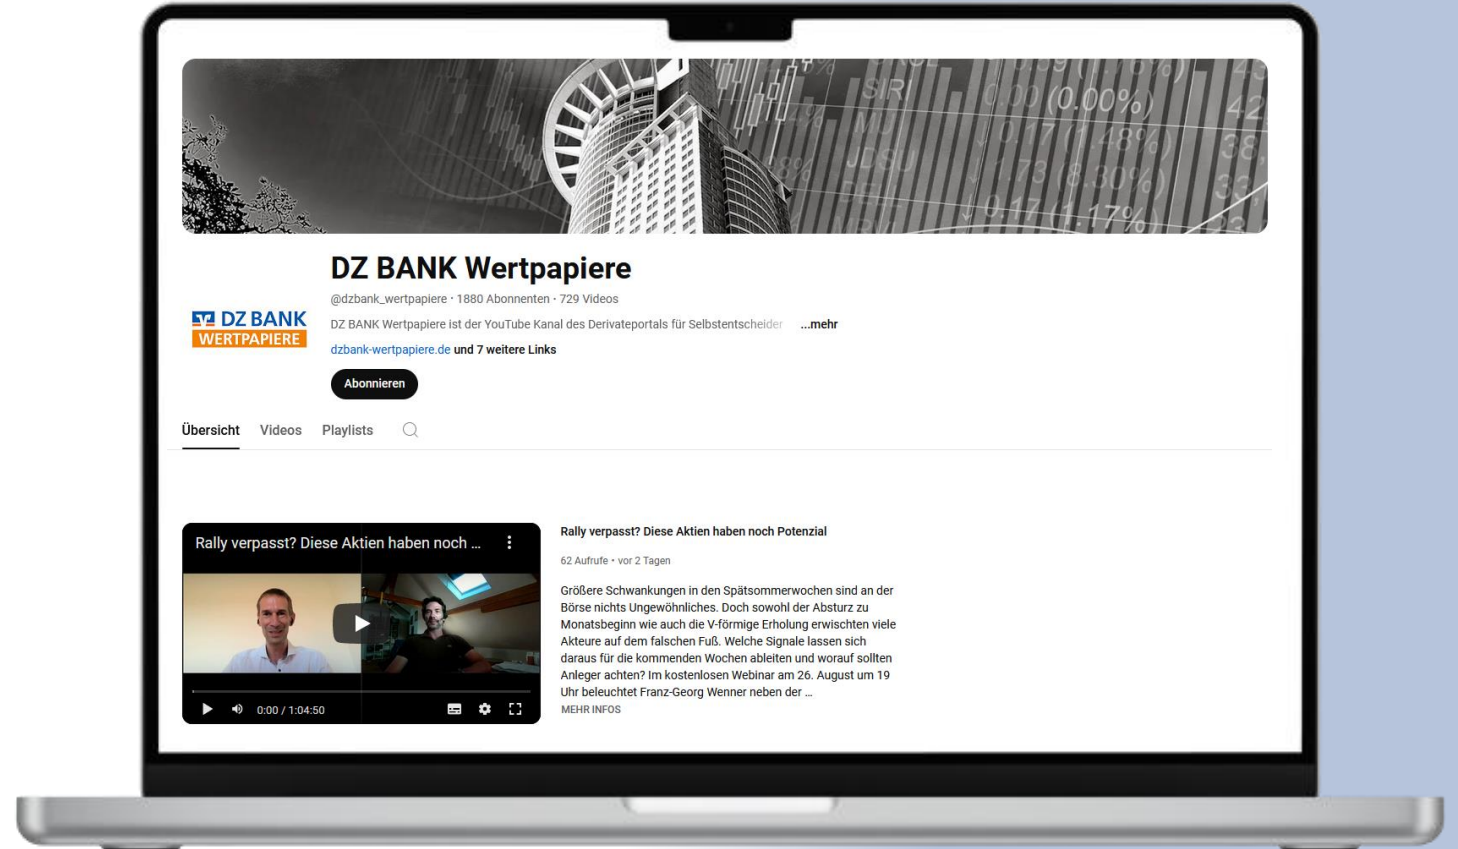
DZ BANK Wertpapiere

@dzbank_wertpapiere · 1880 Abonnenten · 729 Videos

DZ BANK Wertpapiere ist der YouTube Kanal des Derivateportals für Selbstentscheider ...mehr

dzbank-wertpapiere.de und 7 weitere Links

Abonnieren

DZ BANK WERTPAPIERE

Übersicht Videos Playlists

Rally verpasst? Diese Aktien haben noch ...

0:00 / 1:04:50

Rally verpasst? Diese Aktien haben noch Potenzial

62 Aufrufe • vor 2 Tagen

Größere Schwankungen in den Spätsommerwochen sind an der Börse nichts Ungewöhnliches. Doch sowohl der Absturz zu Monatsbeginn wie auch die V-förmige Erholung erwischten viele Akteure auf dem falschen Fuß. Welche Signale lassen sich daraus für die kommenden Wochen ableiten und worauf sollten Anleger achten? Im kostenlosen Webinar am 26. August um 19 Uhr beleuchtet Franz-Georg Wenner neben der ...

MEHR INFOS